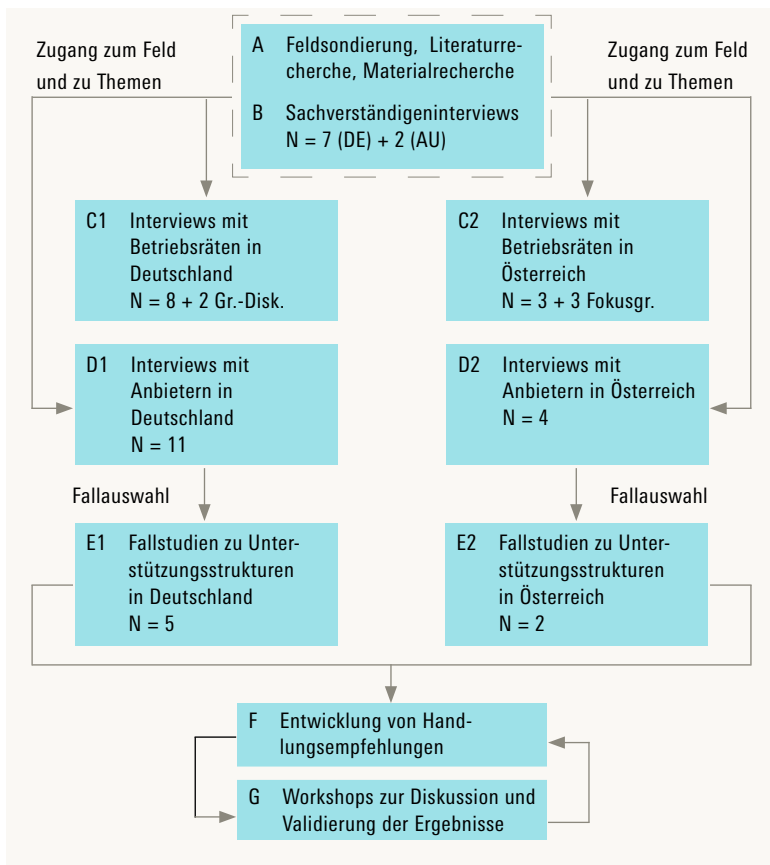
Zugang zum Feld und zu Themen

A Feldsondierung, Literaturrecherche, Materialrecherche

B Sachverständigeninterviews N = 7 (DE) + 2 (AU)

Zugang zum Feld und zu Themen

C1 Interviews mit Betriebsräten in Deutschland N = 8 + 2 Gr.-Disk.

C2 Interviews mit Betriebsräten in Österreich N = 3 + 3 Fokusgr.

D1 Interviews mit Anbietern in Deutschland N = 11

D2 Interviews mit Anbietern in Österreich N = 4

Fallauswahl

Fallauswahl

E1 Fallstudien zu Unterstützungsstrukturen in Deutschland N = 5

E2 Fallstudien zu Unterstützungsstrukturen in Österreich N = 2

F Entwicklung von Handlungsempfehlungen

G Workshops zur Diskussion und Validierung der Ergebnisse